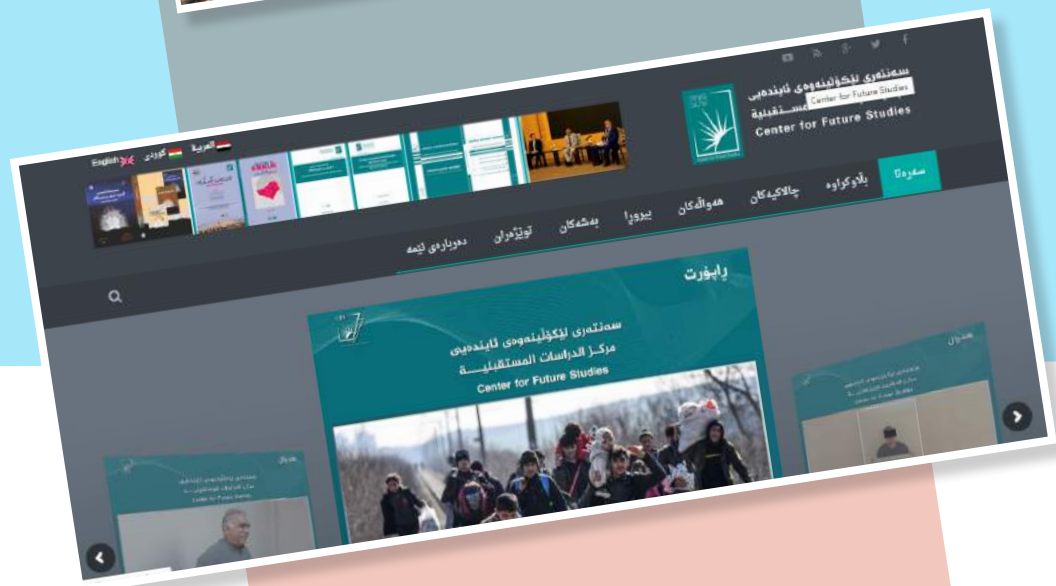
سەنتەری لێکۆڵینەوەی ئایندەیی
Center for Future Studies
مستقبلية
Center for Future Studies

English کوردی العربية

سەرەتا بڵاوکراوە چالاکییەکان هەواڵەکان بیروڕا بەشەکان توێژەران دەربارەی ئێمە

ڕاپۆرت

سەنتەری لێکۆڵینەوەی ئایندەیی
مركز الدراسات المستقبليـــة
Center for Future Studies

هەواڵ

هەواڵ